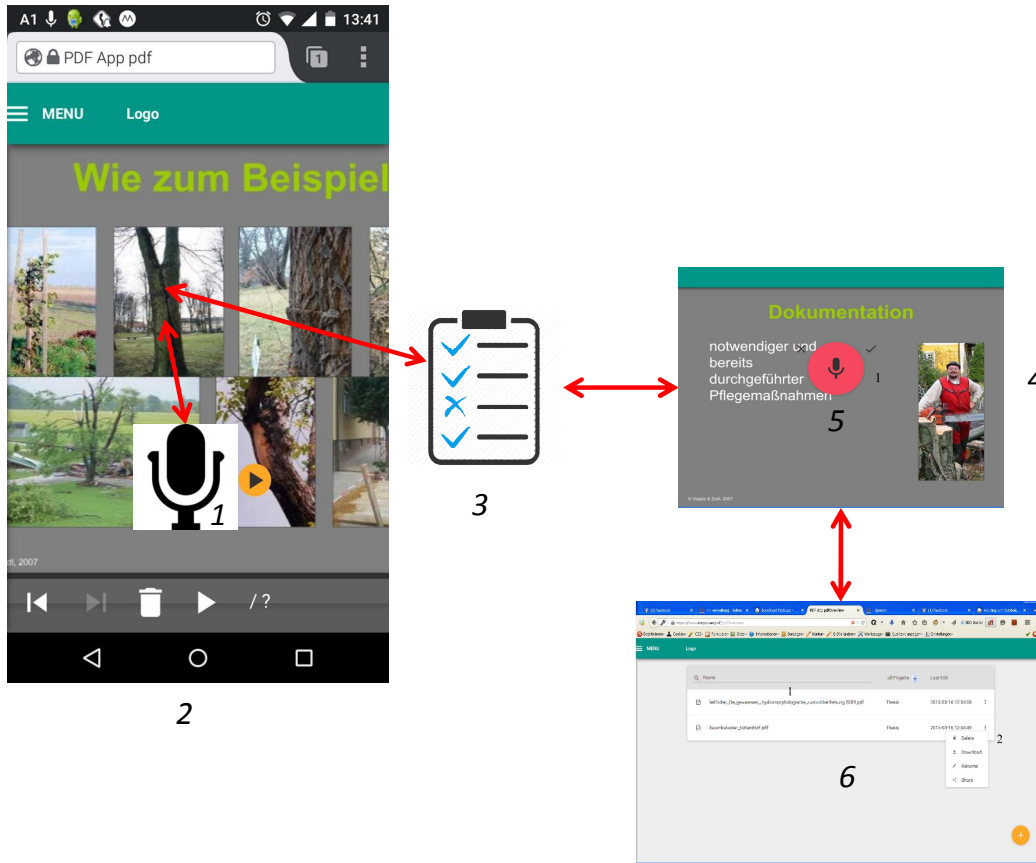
A1 13:41

PDF App pdf

1

MENU Logo

Wie zum Beispiel

1

di, 2007

/ ?

2

3

Dokumentation

notwendiger und bereits durchgeführter Pflegemaßnahmen

1

5

© Viehla & Dodl, 2007

4

MENU Logo

Name

All Projects

Last Edit

1

Merkblatt_file_gewaesser_hydromorphologische_Gewaesserbewertung_2009.pdf

Thesis

2015-03-14 13:54:06

Baumkontrolle_Bmunkblatt.pdf

Thesis

2015-03-14 13:54:09

2

Delete

Download

Rename

Share

6